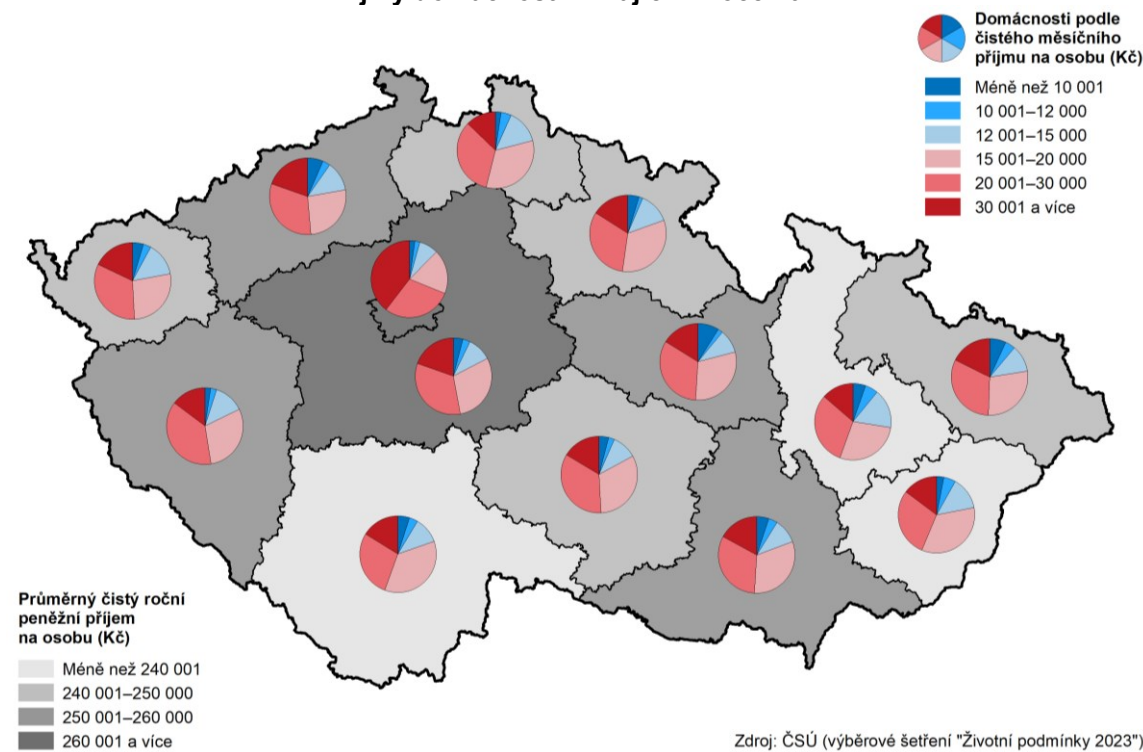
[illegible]

Domácnosti podle čistého měsíčního příjmu na osobu (Kč)

Méně než 10 001
10 001–12 000
12 001–15 000
15 001–20 000
20 001–30 000
30 001 a více

Průměrný čistý roční peněžní příjem na osobu (Kč)

Méně než 240 001
240 001–250 000
250 001–260 000
260 001 a více

Zdroj: ČSÚ (výběrové šetření "Životní podmínky 2023")